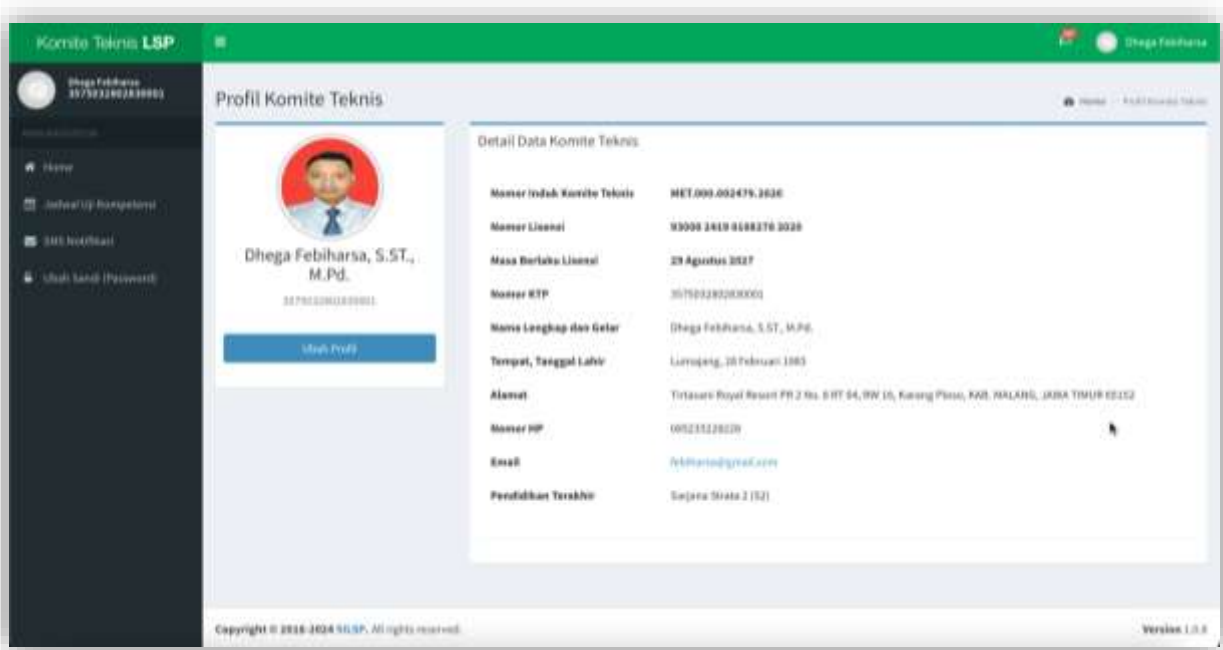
Komite Teknis LSP

Dhega Febiharsa

Dhega Febiharsa
3575032802830001

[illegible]

Home

Jadwal Uji Kompetensi

SMS Notifikasi

Ubah Sandi (Password)

Profil Komite Teknis

Home > Profil Komite Teknis

Dhega Febiharsa, S.ST., M.Pd.

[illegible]

Ubah Profil

Detail Data Komite Teknis

| | |
|---|---|
| Nomor Induk Komite Teknis | MET.000.002479.2020 |
| Nomor Lisensi | 93000 2419 0188270 2020 |
| Masa Berlaku Lisensi | 29 Agustus 2027 |
| Nomor KTP | 3575032802830001 |
| Nama Lengkap dan Gelar | Dhega Febiharsa, S.ST., M.Pd. |
| Tempat, Tanggal Lahir | Lumajang, 28 Februari 1983 |
| Alamat | Tirtasani Royal Resort PR 2 No. 8 RT 04, RW 16, Karang Ploso, KAB. MALANG, JAWA TIMUR 65152 |
| Nomor HP | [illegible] |
| Email | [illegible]@gmail.com |
| Pendidikan Terakhir | Sarjana Strata 2 (S2) |

Copyright © 2016-2024 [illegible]. All rights reserved.

Version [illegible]